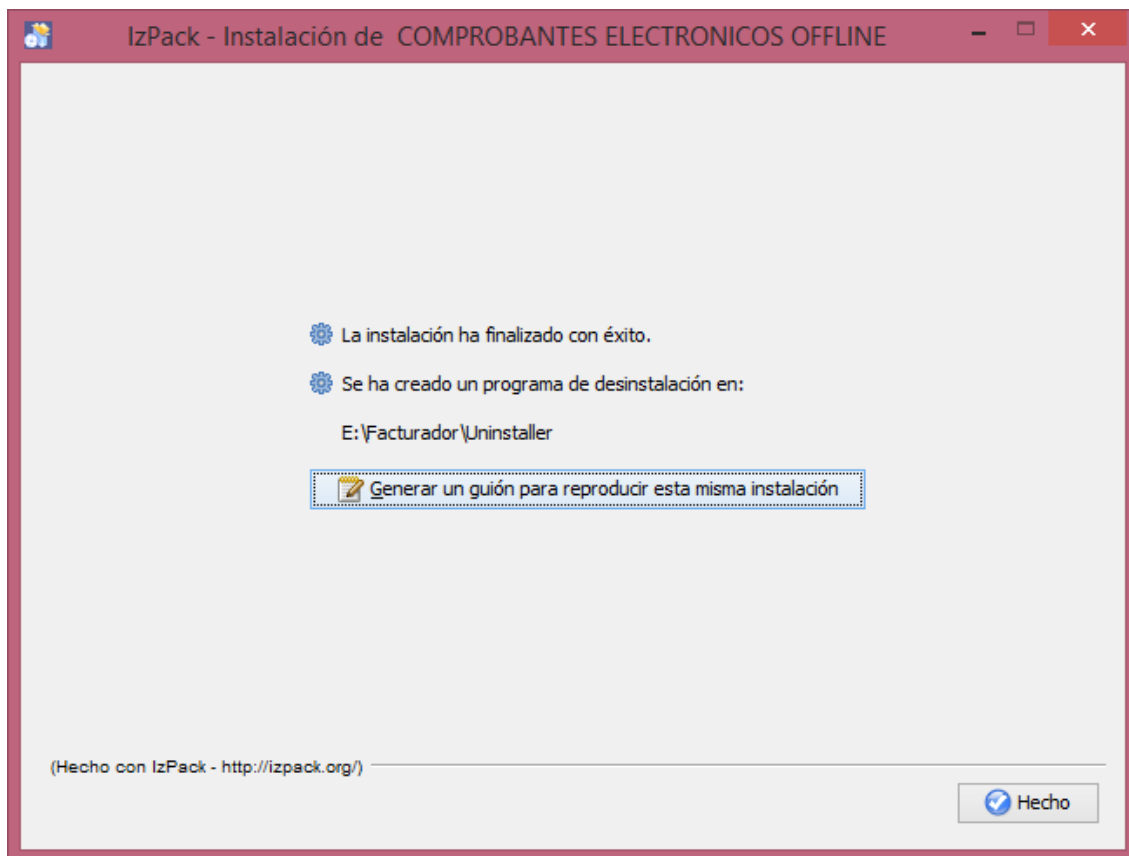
IzPack - Instalación de COMPROBANTES ELECTRONICOS OFFLINE

La instalación ha finalizado con éxito.

Se ha creado un programa de desinstalación en:

E:\Facturador\Uninstaller

Generar un guión para reproducir esta misma instalación

(Hecho con IzPack - http://izpack.org/)

Hecho